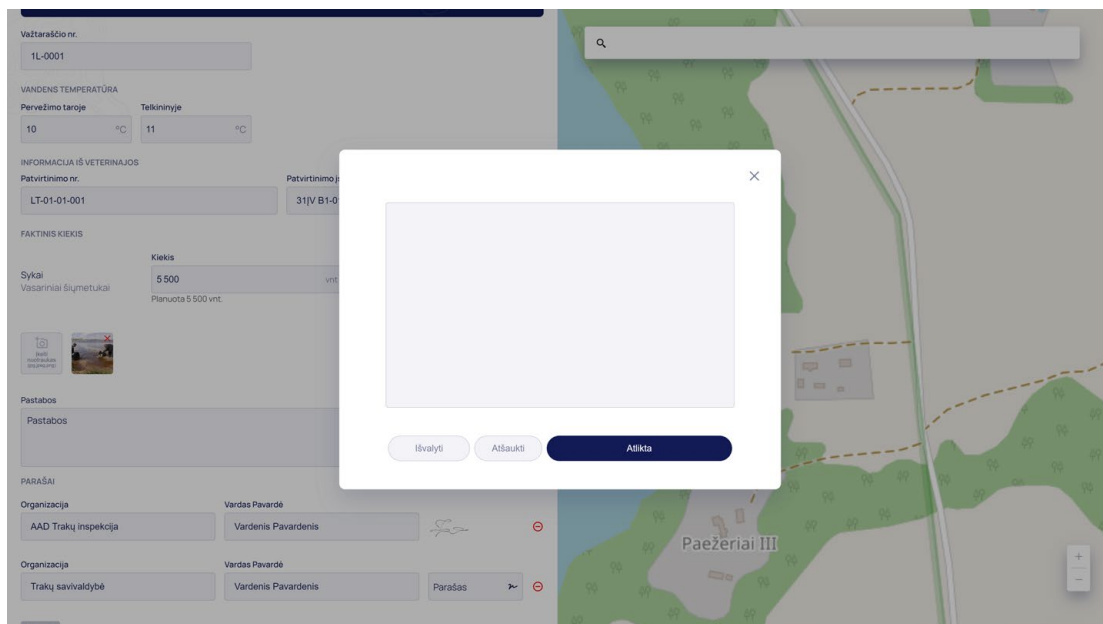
Važtaraščio nr.
1L-0001

VANDENS TEMPERATŪRA
Pervežimo taroje
10 °C
Telkininyje
11 °C

INFORMACIJA IŠ VETERINAJOS
Patvirtinimo nr.
LT-01-01-001
Patvirtinimo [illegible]
31|V B1-0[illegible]

FAKTINIS KIEKIS
Sykai
Vasariniai šiųmetukai
Kiekis
5 500 vnt.
Planuota 5 500 vnt.

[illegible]

Pastabos
Pastabos

PARAŠAI
Organizacija
AAD Trakų inspekcija
Vardas Pavardė
Vardenis Pavardenis

Organizacija
Trakų savivaldybė
Vardas Pavardė
Vardenis Pavardenis
Parašas

Išvalyti
Atšaukti
Atlikta

Paežeriai III
+
−